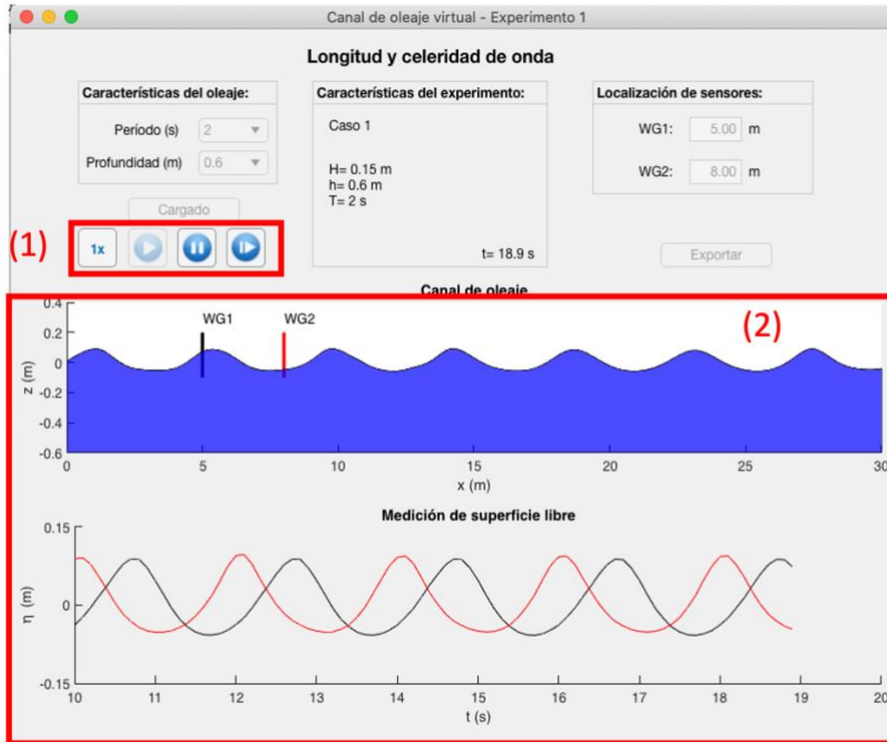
Canal de oleaje virtual - Experimento 1

Longitud y celeridad de onda

Características del oleaje:

Período (s) 2

Profundidad (m) 0.6

Cargado

Características del experimento:

Caso 1

H= 0.15 m
h= 0.6 m
T= 2 s

t= 18.9 s

Localización de sensores:

WG1: 5.00 m

WG2: 8.00 m

Exportar

(1)

1x

Canal de oleaje

(2)

WG1 WG2

0.4
0.2
0
-0.2
-0.4
-0.6

z (m)

0 5 10 15 20 25 30

x (m)

Medición de superficie libre

0.15
0
-0.15

η (m)

10 11 12 13 14 15 16 17 18 19 20

t (s)